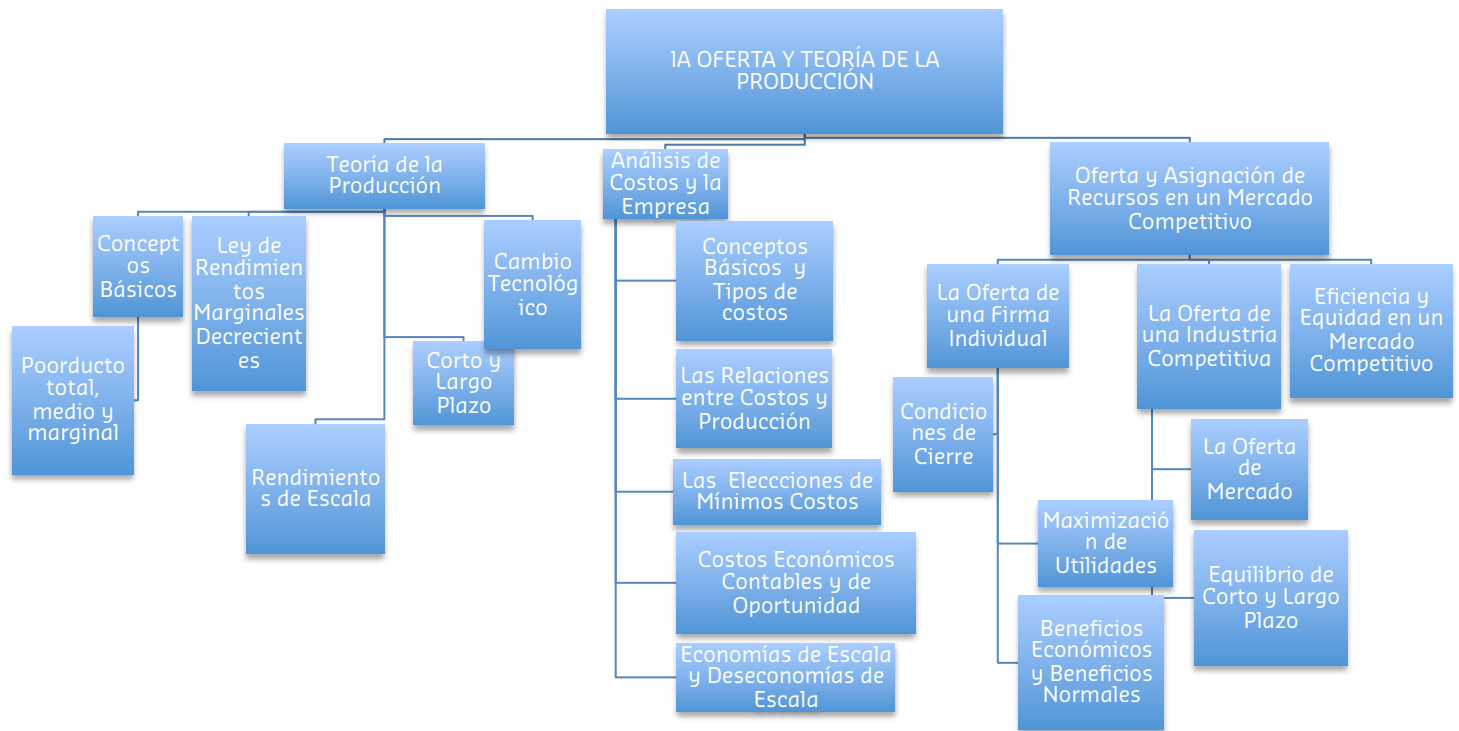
1A OFERTA Y TEORÍA DE LA PRODUCCIÓN

Teoría de la Producción

Concept os Básicos

Poorducto total, medio y marginal

Ley de Rendimien tos Marginales Decrecient es

Rendimiento s de Escala

Corto y Largo Plazo

Cambio Tecnológ ico

Análisis de Costos y la Empresa

Conceptos Básicos y Tipos de costos

Las Relaciones entre Costos y Producción

Las Eleccciones de Mínimos Costos

Costos Económicos Contables y de Oportunidad

Economías de Escala y Deseconomías de Escala

Oferta y Asignación de Recursos en un Mercado Competitivo

La Oferta de una Firma Individual

Condicio nes de Cierre

Maximizació n de Utilidades

Beneficios Económicos y Beneficios Normales

La Oferta de una Industria Competitiva

La Oferta de Mercado

Equilibrio de Corto y Largo Plazo

Eficiencia y Equidad en un Mercado Competitivo